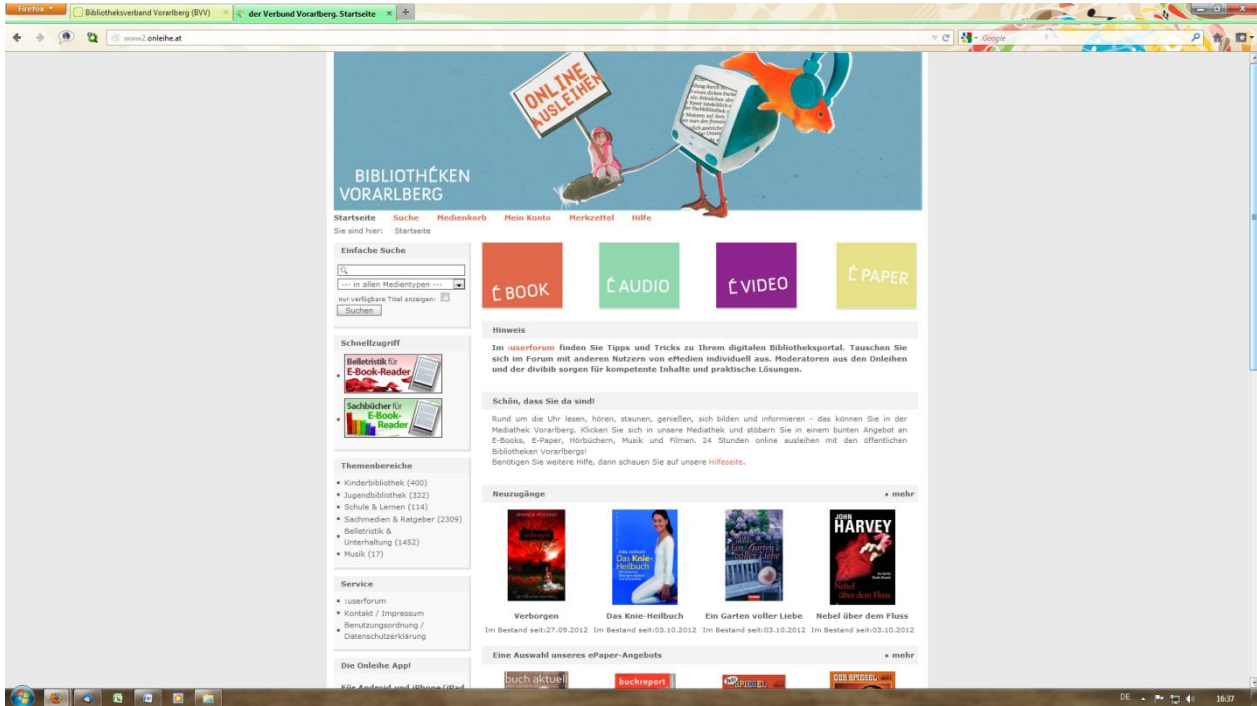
Firefox
Bibliotheksverband Vorarlberg (BVV)
der Verbund Vorarlberg. Startseite
www2.onleihe.at
Google

ONLINE AUSLEIHEN
BIBLIOTHEKEN VORARLBERG

Startseite Suche Medienkorb Mein Konto Merkzettel Hilfe
Sie sind hier: Startseite

Einfache Suche
--- in allen Medientypen ---
nur verfügbare Titel anzeigen:
Suchen

Schnellzugriff
Belletristik für E-Book-Reader
Sachbücher für E-Book-Reader

Themenbereiche
Kinderbibliothek (400)
Jugendbibliothek (322)
Schule & Lernen (114)
Sachmedien & Ratgeber (2309)
Belletristik & Unterhaltung (1452)
Musik (17)

Service
:userforum
Kontakt / Impressum
Benutzungsordnung / Datenschutzerklärung

Die Onleihe App!
Für Android und iPhone/iPad

eBOOK eAUDIO eVIDEO ePAPER

Hinweis
Im :userforum finden Sie Tipps und Tricks zu Ihrem digitalen Bibliotheksportal. Tauschen Sie sich im Forum mit anderen Nutzern von eMedien individuell aus. Moderatoren aus den Onleihen und der divibib sorgen für kompetente Inhalte und praktische Lösungen.

Schön, dass Sie da sind!
Rund um die Uhr lesen, hören, staunen, genießen, sich bilden und informieren - das können Sie in der Mediathek Vorarlberg. Klicken Sie sich in unsere Mediathek und stöbern Sie in einem bunten Angebot an E-Books, E-Paper, Hörbüchern, Musik und Filmen. 24 Stunden online ausleihen mit den öffentlichen Bibliotheken Vorarlbergs!
Benötigen Sie weitere Hilfe, dann schauen Sie auf unsere Hilfeseite.

Neuzugänge
» mehr

Verborgen
Im Bestand seit:27.09.2012
Das Knie-Heilbuch
Im Bestand seit:03.10.2012
Ein Garten voller Liebe
Im Bestand seit:03.10.2012
JOHN HARVEY
Nebel über dem Fluss
Im Bestand seit:03.10.2012

Eine Auswahl unseres ePaper-Angebots
» mehr
buch aktuell
buchreport
SPIEGEL
DER SPIEGEL

DE 16:37